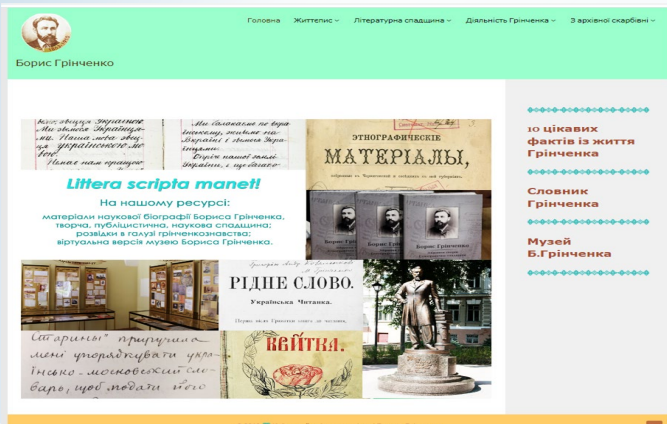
Борис Грінченко

Головна Життєпис Літературна спадщина Діяльність Грінченка З архівної скарбівні

Littera scripta manet!

На нашому ресурсі:

матеріали наукової біографії Бориса Грінченка, творча, публіцистична, наукова спадщина; розвідки в галузі грінченкознавства; віртуальна версія музею Бориса Грінченка.

ЭТНОГРАФИЧЕСКІЕ МАТЕРІАЛЫ,

РІДНЕ СЛОВО.

Українська Читанка.

КВІТКА.

Старины" приручила мені упорядкувати українсько-московський словарь, щоб подати його

10 цікавих фактів із життя Грінченка

Словник Грінченка

Музей Б.Грінченка